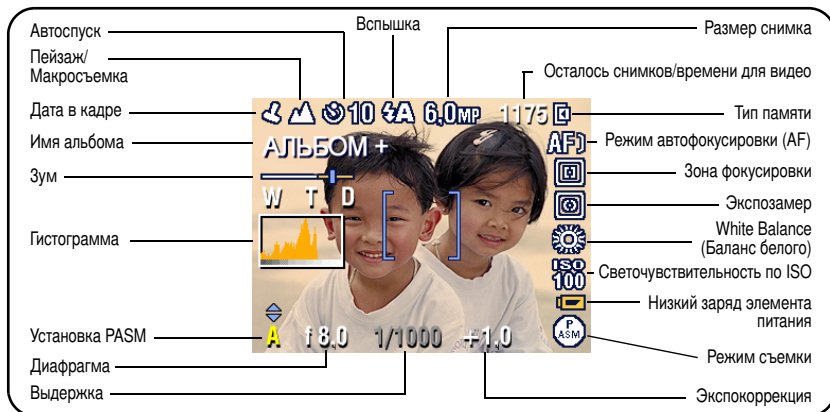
Автоспуск

Вспышка

Размер снимка

Пейзаж/ Макросъемка

Осталось снимков/времени для видео

Дата в кадре

10 6,0MP 1175

Тип памяти

Имя альбома

АЛЬБОМ +

AF

Режим автофокусировки (AF)

Зум

W T D

Зона фокусировки

Экспозамер

Гистограмма

White Balance (Баланс белого)

ISO 100

Светочувствительность по ISO

Низкий заряд элемента питания

Установка PASM

A f 8.0 1/1000 +1.0

PASM

Режим съемки

Диафрагма

Выдержка

Экспокоррекция